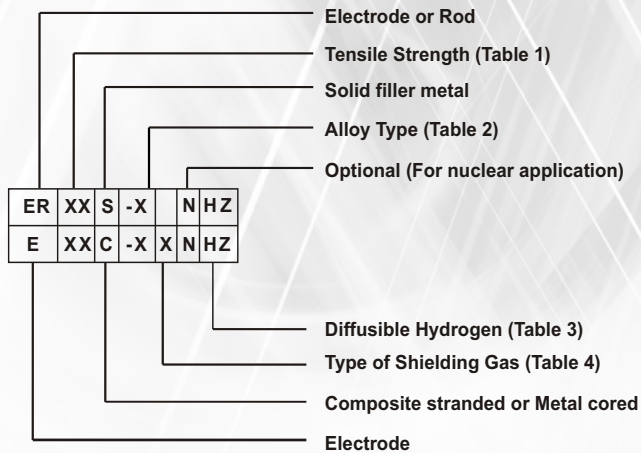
Electrode or Rod
Tensile Strength (Table 1)
Solid filler metal
Alloy Type (Table 2)
Optional (For nuclear application)

| ER | XX | S | -X |  | N | HZ |
|---|---|---|---|---|---|---|
| E | XX | C | -X | X | N | HZ |

Diffusible Hydrogen (Table 3)
Type of Shielding Gas (Table 4)
Composite stranded or Metal cored
Electrode